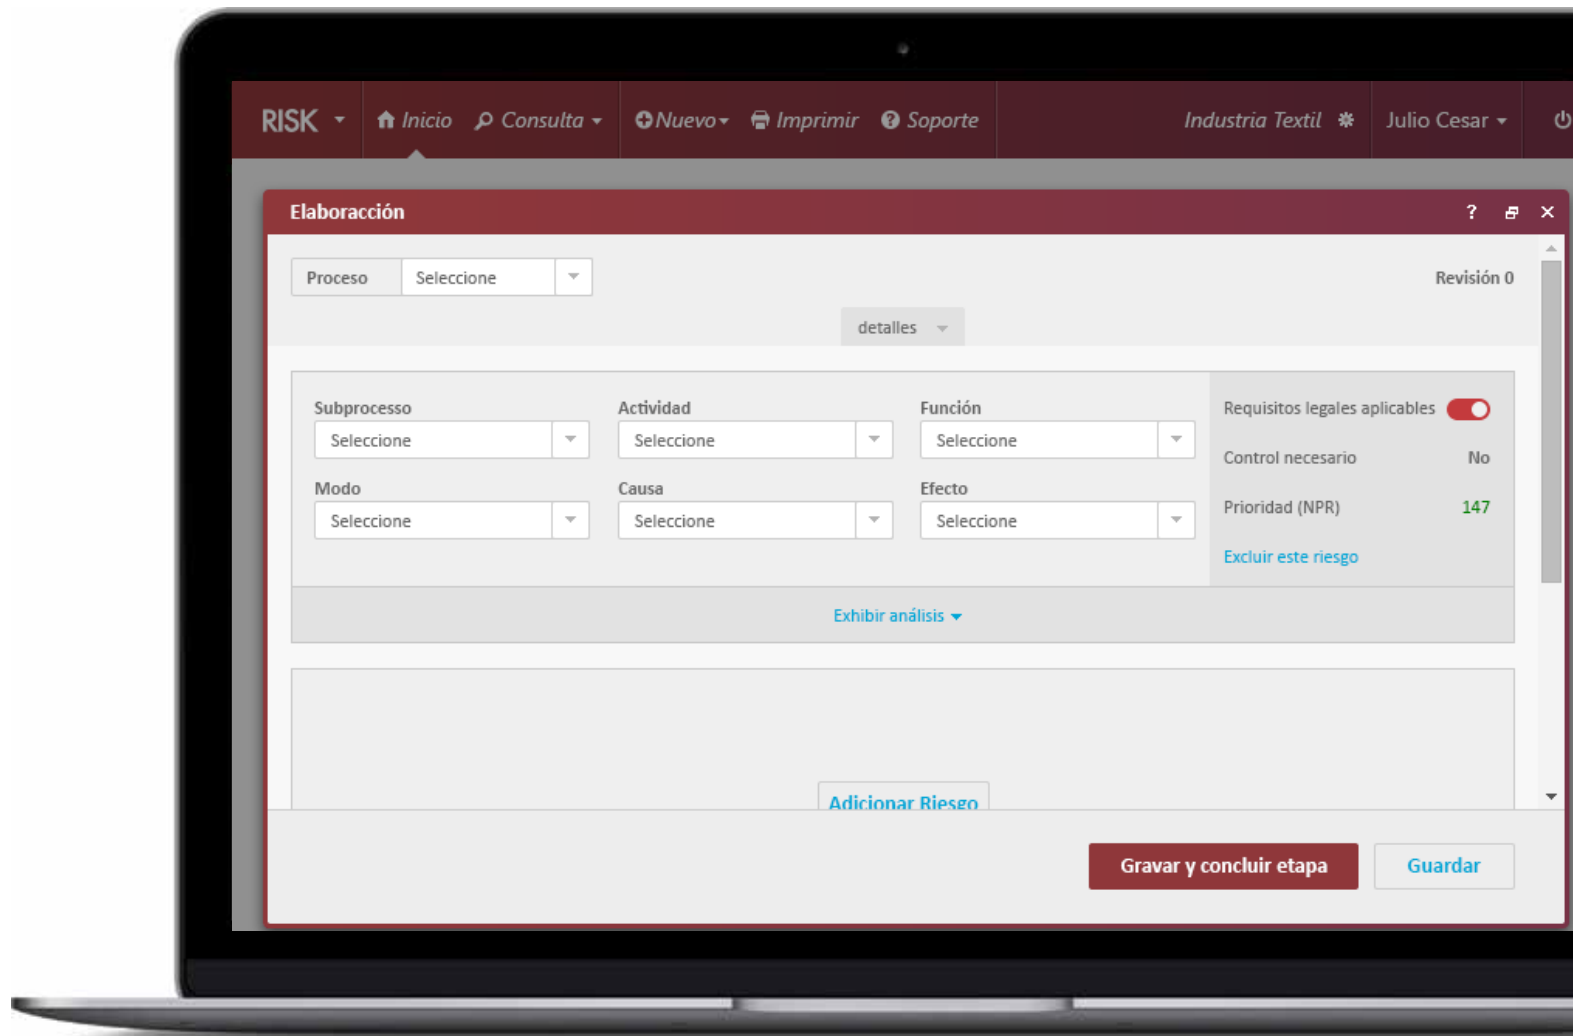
RISK Inicio Consulta Nuevo Imprimir Soporte Industria Textil Julio Cesar

Elaboracción ? ✕

Proceso Seleccione

Revisión 0

detalles

Subprocesso
Seleccione

Actividad
Seleccione

Función
Seleccione

Modo
Seleccione

Causa
Seleccione

Efecto
Seleccione

Requisitos legales aplicables

Control necesario No

Prioridad (NPR) 147

Excluir este riesgo

Exhibir análisis

Adicionar Riesgo

Gravar y concluir etapa

Guardar